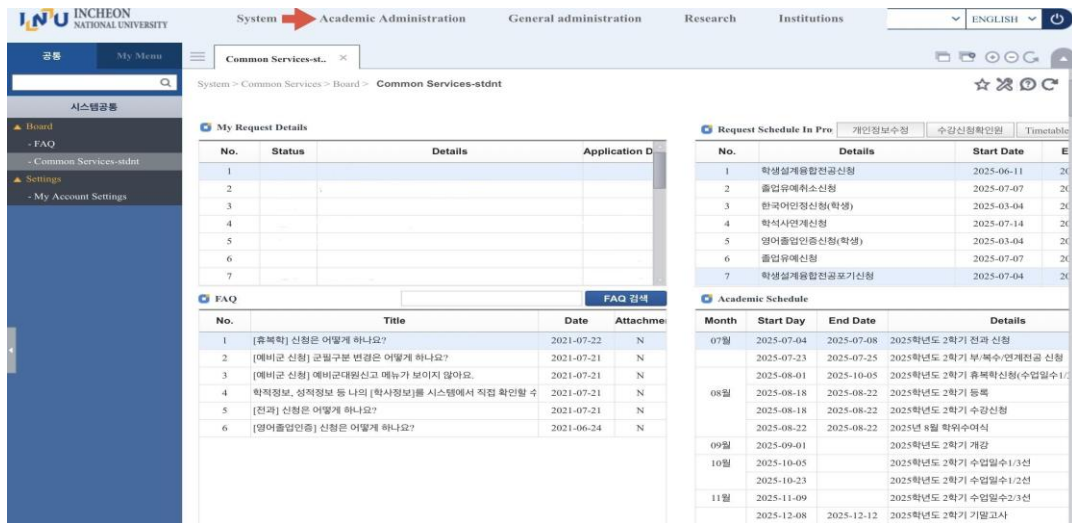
INU INCHEON NATIONAL UNIVERSITY

System Academic Administration General administration Research Institutions

ENGLISH

공통 My Menu

시스템공통

Board
- FAQ
- Common Services-stdnt
Settings
- My Account Settings

Common Services-st..

System > Common Services > Board > Common Services-stdnt

My Request Details

| No. | Status | Details | Application D |
|---|---|---|---|
| 1 | | | |
| 2 | | | |
| 3 | | | |
| 4 | | | |
| 5 | | | |
| 6 | | | |
| 7 | | | |

Request Schedule In Pro 개인정보수정 수강신청확인원 Timetable

| No. | Details | Start Date | E |
|---|---|---|---|
| 1 | 학생설계융합전공신청 | 2025-06-11 | 20 |
| 2 | 졸업유예취소신청 | 2025-07-07 | 20 |
| 3 | 한국어인정신청(학생) | 2025-03-04 | 20 |
| 4 | 학석사연계신청 | 2025-07-14 | 20 |
| 5 | 영어졸업인증신청(학생) | 2025-03-04 | 20 |
| 6 | 졸업유예신청 | 2025-07-07 | 20 |
| 7 | 학생설계융합전공포기신청 | 2025-07-04 | 20 |

FAQ

FAQ 검색

| No. | Title | Date | Attachme |
|---|---|---|---|
| 1 | [휴복학] 신청은 어떻게 하나요? | 2021-07-22 | N |
| 2 | [예비군 신청] 군필구분 변경은 어떻게 하나요? | 2021-07-21 | N |
| 3 | [예비군 신청] 예비군대원신고 메뉴가 보이지 않아요. | 2021-07-21 | N |
| 4 | 학적정보, 성적정보 등 나의 [학사정보]를 시스템에서 직접 확인할 수 | 2021-07-21 | N |
| 5 | [전과] 신청은 어떻게 하나요? | 2021-07-21 | N |
| 6 | [영어졸업인증] 신청은 어떻게 하나요? | 2021-06-24 | N |

Academic Schedule

| Month | Start Day | End Date | Details |
|---|---|---|---|
| 07월 | 2025-07-04 | 2025-07-08 | 2025학년도 2학기 전과 신청 |
| | 2025-07-23 | 2025-07-25 | 2025학년도 2학기 부/복수/연계전공 신청 |
| 08월 | 2025-08-01 | 2025-10-05 | 2025학년도 2학기 휴복학신청(수업일수1/2 |
| | 2025-08-18 | 2025-08-22 | 2025학년도 2학기 등록 |
| | 2025-08-18 | 2025-08-22 | 2025학년도 2학기 수강신청 |
| | 2025-08-22 | 2025-08-22 | 2025년 8월 학위수여식 |
| 09월 | 2025-09-01 | | 2025학년도 2학기 개강 |
| 10월 | 2025-10-05 | | 2025학년도 2학기 수업일수1/3선 |
| | 2025-10-23 | | 2025학년도 2학기 수업일수1/2선 |
| 11월 | 2025-11-09 | | 2025학년도 2학기 수업일수2/3선 |
| | 2025-12-08 | 2025-12-12 | 2025학년도 2학기 기말고사 |